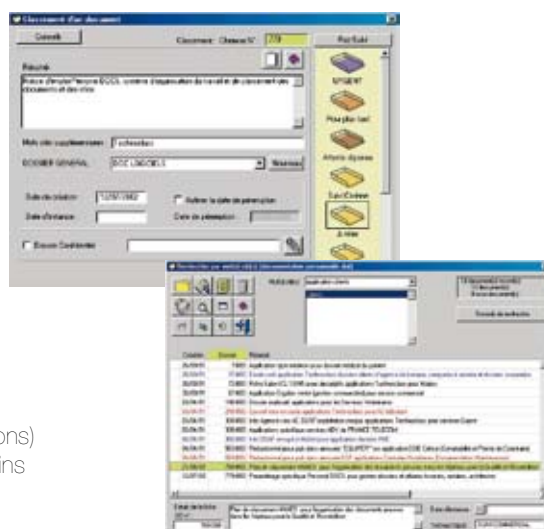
Classement d'un document

Conseils

Classement : Chemise N° 770

Plus Suite

Résumé

Notice d'emploi Personnel BGDL système d'organisation du travail et de classement des documents et des mails

URGENT

Pour plus tard

Attente réponse

Suivi Dossier

A relire

Mots clés supplémentaires : Technicien

DOSSIER GENERAL : BGDL LOGICIELS

Nouveau

Date de création : 12/07/2002

Activer la date de péremption

Date d'échéance

Date de péremption

Dossier Confidentiel

Recherche par mot(s) clé(s) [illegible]

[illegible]

Conseils de recherche

ons)

ins

Création Dossier Résumé

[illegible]